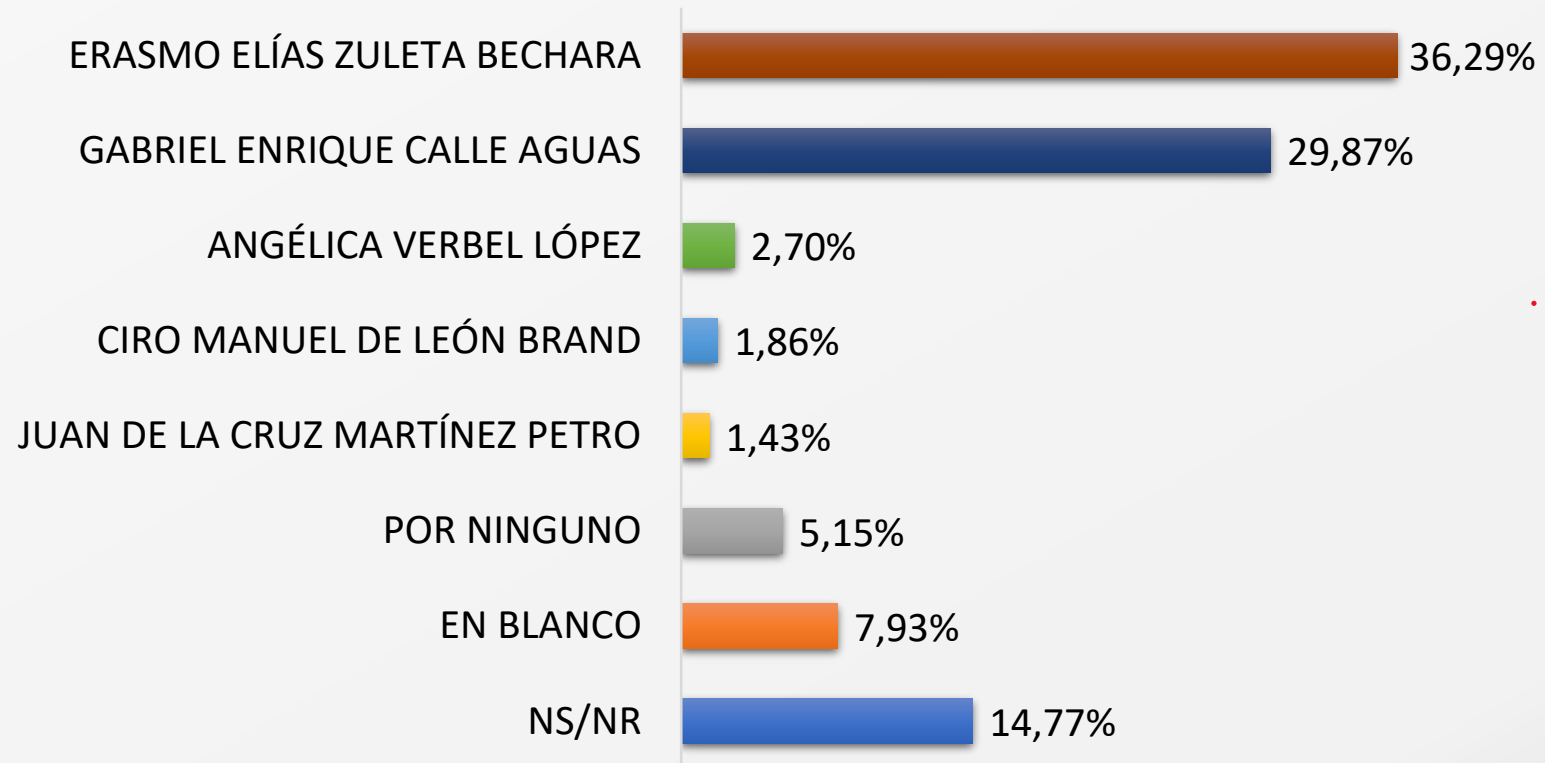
| | |
|---|---|
| ERASMO ELÍAS ZULETA BECHARA | 36,29% |
| GABRIEL ENRIQUE CALLE AGUAS | 29,87% |
| ANGÉLICA VERBEL LÓPEZ | 2,70% |
| CIRO MANUEL DE LEÓN BRAND | 1,86% |
| JUAN DE LA CRUZ MARTÍNEZ PETRO | 1,43% |
| POR NINGUNO | 5,15% |
| EN BLANCO | 7,93% |
| NS/NR | 14,77% |